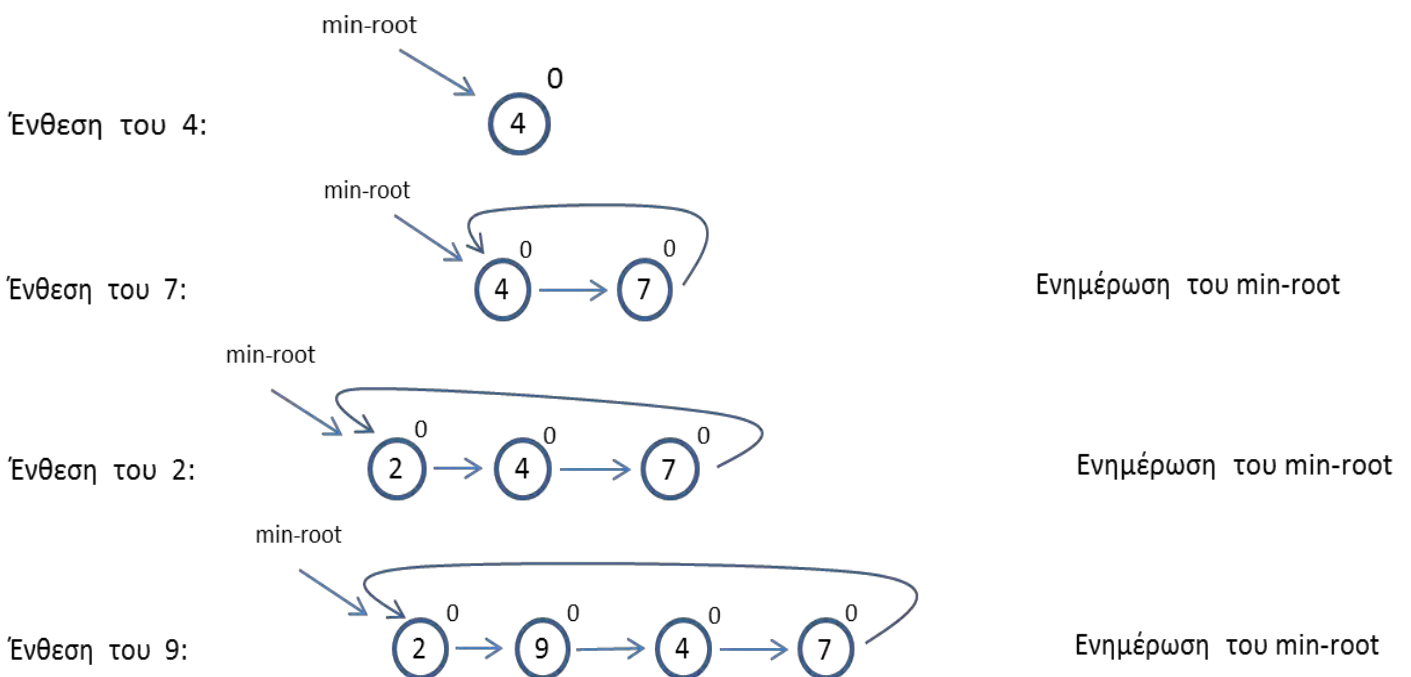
min-root

Ένθεση του 4:

4 0

min-root

Ένθεση του 7:

4 0 7 0

Ενημέρωση του min-root

min-root

Ένθεση του 2:

2 0 4 0 7 0

Ενημέρωση του min-root

min-root

Ένθεση του 9:

2 0 9 0 4 0 7 0

Ενημέρωση του min-root